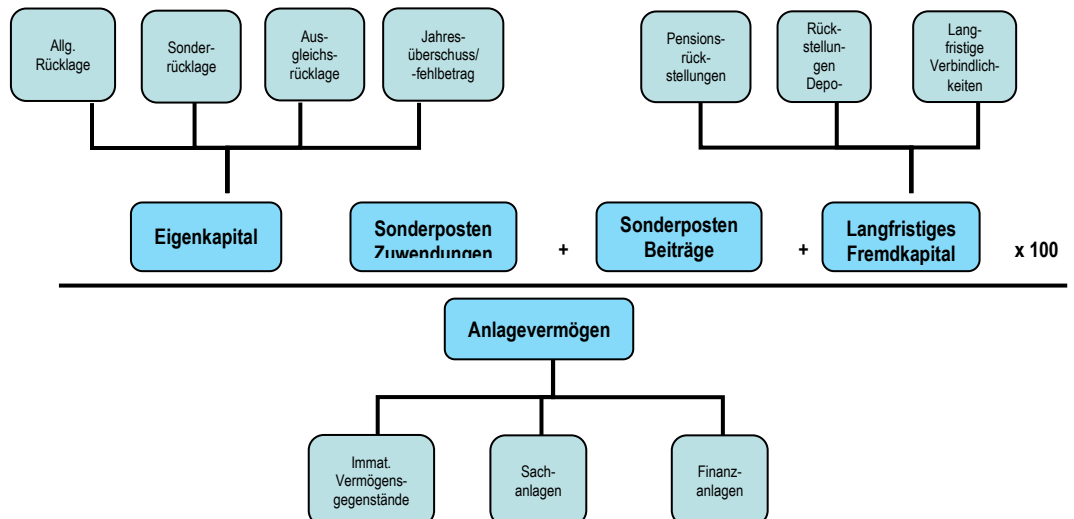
Allg. Rücklage

Sonderrücklage

Ausgleichsrücklage

Jahresüberschuss/ -fehlbetrag

Pensionsrückstellungen

Rückstellungen Depo-

Langfristige Verbindlichkeiten

Eigenkapital

Sonderposten Zuwendungen

+

Sonderposten Beiträge

+

Langfristiges Fremdkapital

x 100

Anlagevermögen

Immat. Vermögensgegenstände

Sachanlagen

Finanzanlagen